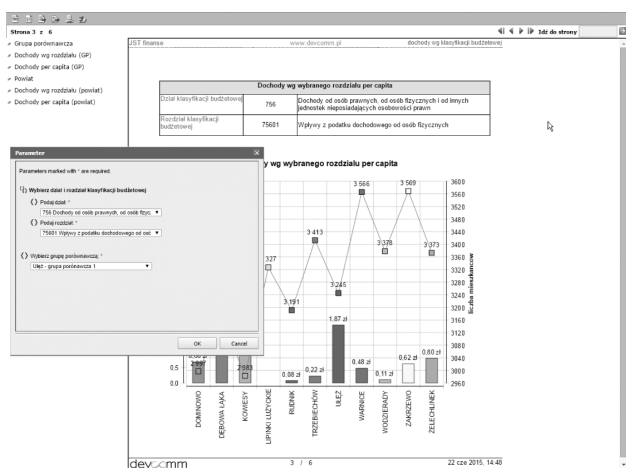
Strona 3 z 6

Idź do strony

Grupa porównawcza
Dochody wg rozdziału (GP)
Dochody per capita (GP)
Powiat
Dochody wg rozdziału (powiat)
Dochody per capita (powiat)

JST finanse www.devcomm.pl dochody wg klasyfikacji budżetowej

| Dochody wg wybranego rozdziału per capita | | |
|---|---|---|
| Dział klasyfikacji budżetowej | 756 | Dochody od osób prawnych, od osób fizycznych i od innych jednostek nieposiadających osobowości prawn |
| Rozdział klasyfikacji budżetowej | 75601 | Wpływy z podatku dochodowego od osób fizycznych |

Parameter

Parameters marked with * are required.

Wybierz dział i rozdział klasyfikacji budżetowej

Podaj dział: *
756 Dochody od osób prawnych, od osób fizyc

Podaj rozdział: *
75601 Wpływy z podatku dochodowego od osó

Wybierz grupę porównawczą: *
Ułęż - grupa porównawcza 1

OK Cancel

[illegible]y wg wybranego rozdziału per capita

3600
3580
3560
3540
3520
3500
3480
3460
3440
3420
3400
3380
3360
3340
3320
3300
3280
3260
3240
3220
3200
3180
3160
3140
3120
3100
3080
3060
3040
3020
3000
2980
2960

liczba mieszkańców

3 566
3 569
3 413
3 378
3 373
327
3 245
3 191
2 983
2 997

0.5
0.0

0.60 zł
1.87 zł
0.48 zł
0.62 zł
0.80 zł
0.08 zł
0.22 zł
0.11 zł

DOMINOWO
DĘBOWA ŁĄKA
KOWIESY
LIPINKI ŁUŻYCKIE
RUDNIK
TRZEBIECHÓW
UŁĘŻ
WARNICE
WODZIERADY
ZAKRZEWO
ZELECHLINEK

devcomm 3 / 6 22 cze 2015, 14:48